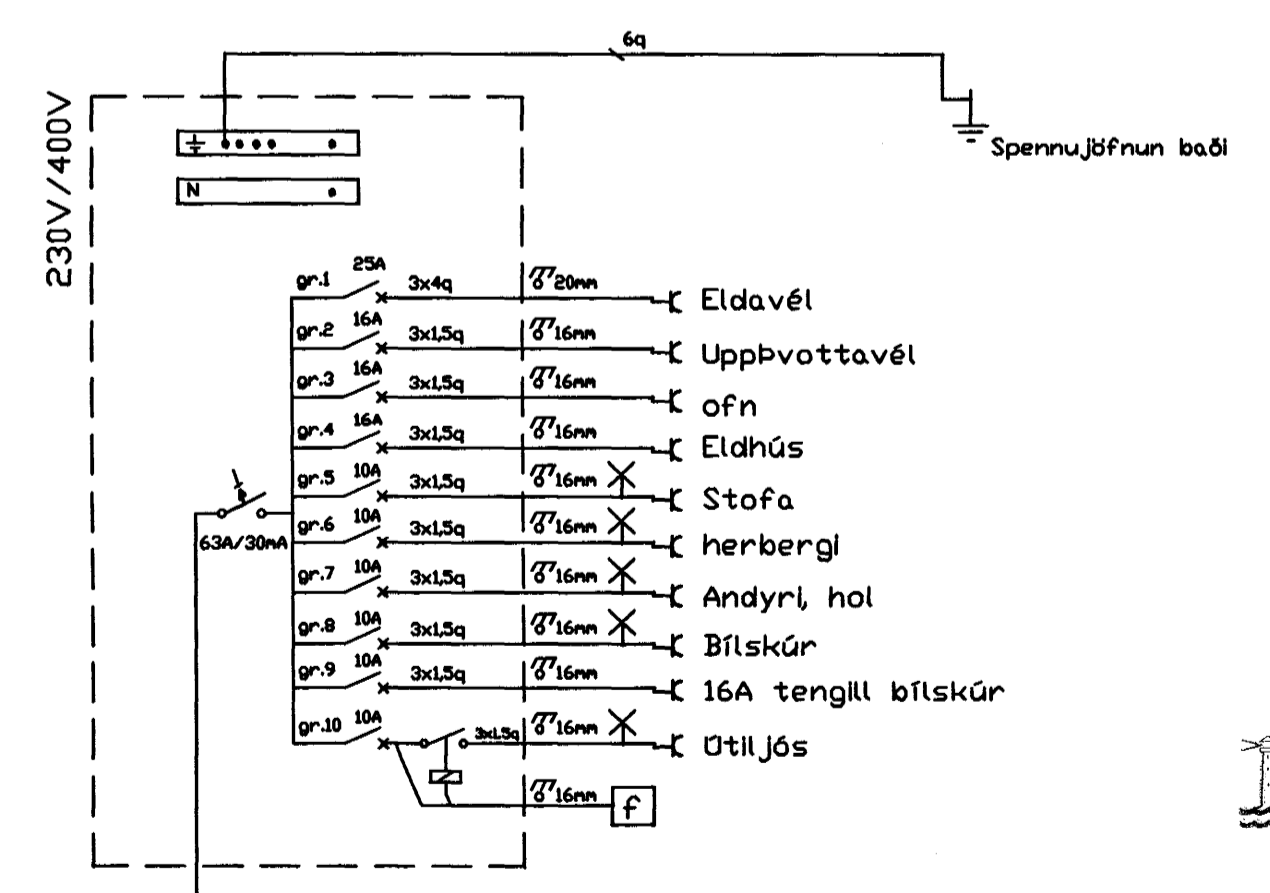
6q

230V/400V

Spennujöfnun baði

N

gr.1 25A 3x4q 20mm Eldavél

gr.2 16A 3x1,5q 16mm Uppþvottavél

gr.3 16A 3x1,5q 16mm ofn

gr.4 16A 3x1,5q 16mm Eldhús

gr.5 10A 3x1,5q 16mm Stofa

gr.6 10A 3x1,5q 16mm herbergi

63A/30mA

gr.7 10A 3x1,5q 16mm Andyri, hol

gr.8 10A 3x1,5q 16mm Bílskúr

gr.9 10A 3x1,5q 16mm 16A tengill bílskúr

gr.10 10A 3x1,5q 16mm Útiljós

16mm f